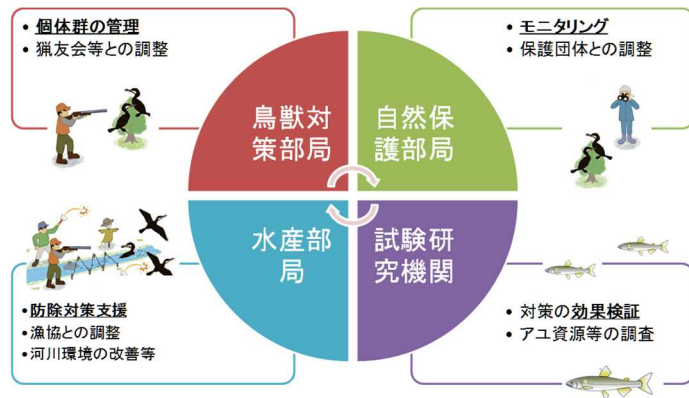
• 個体群の管理
• 猟友会等との調整

• モニタリング
• 保護団体との調整

鳥獣対策部局

自然保護部局

水産部局

試験研究機関

•防除対策支援
•漁協との調整
•河川環境の改善等

• 対策の効果検証
• アユ資源等の調査